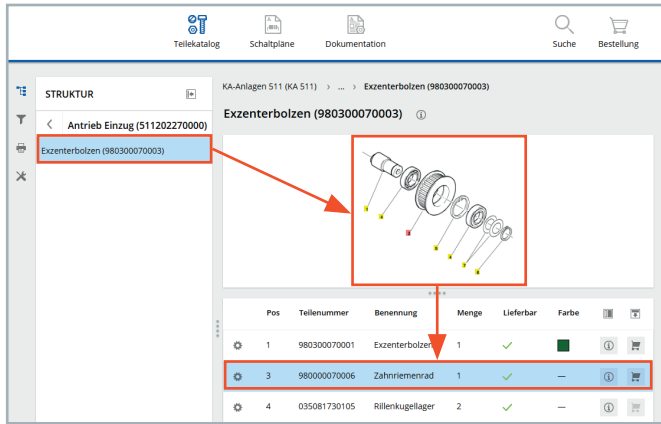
Teilekatalog Schaltpläne Dokumentation Suche Bestellung

STRUKTUR

Antrieb Einzug (511202270000)

Exzenterbolzen (980300070003)

KA-Anlagen 511 (KA 511) › ... › Exzenterbolzen (980300070003)

Exzenterbolzen (980300070003)

| | Pos | Teilenummer | Benennung | Menge | Lieferbar | Farbe | | |
|---|---|---|---|---|---|---|---|---|
| | 1 | 980300070001 | Exzenterbolzen | 1 | ✓ | | | |
| | 3 | 980000070006 | Zahnriemenrad | 1 | ✓ | — | | |
| | 4 | 035081730105 | Rillenkugellager | 2 | ✓ | — | | |